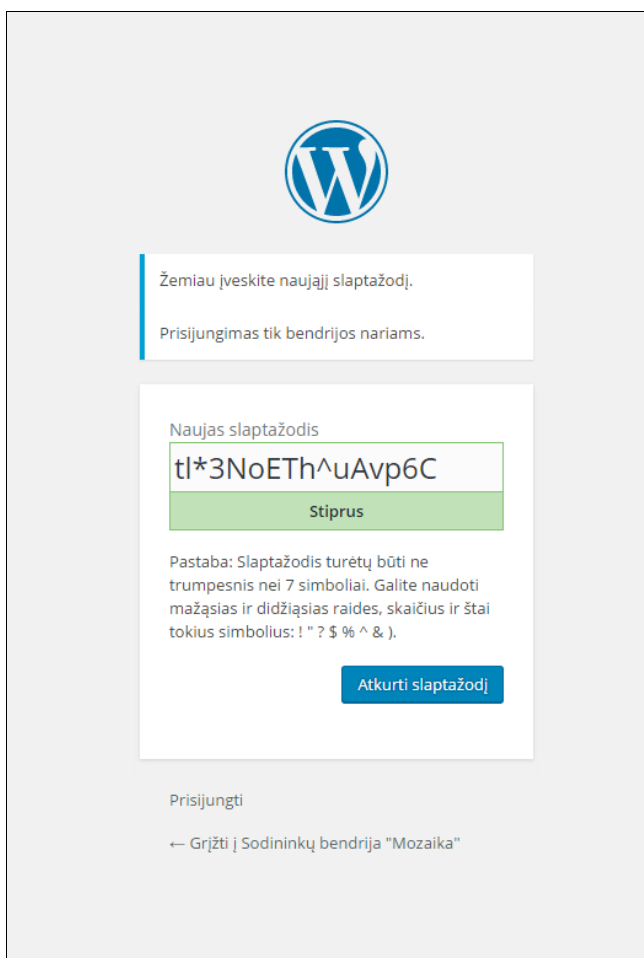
Žemiau įveskite naująjį slaptažodį.

Prisijungimas tik bendrijos nariams.

Naujas slaptažodis

tl*3NoETh^uAvp6C

Stiprus

Pastaba: Slaptažodis turėtų būti ne trumpesnis nei 7 simboliai. Galite naudoti mažąsias ir didžiąsias raides, skaičius ir štai tokius simbolius: ! " ? $ % ^ & ).

Atkurti slaptažodį

Prisijungti

← Grįžti į Sodininkų bendrija "Mozaika"